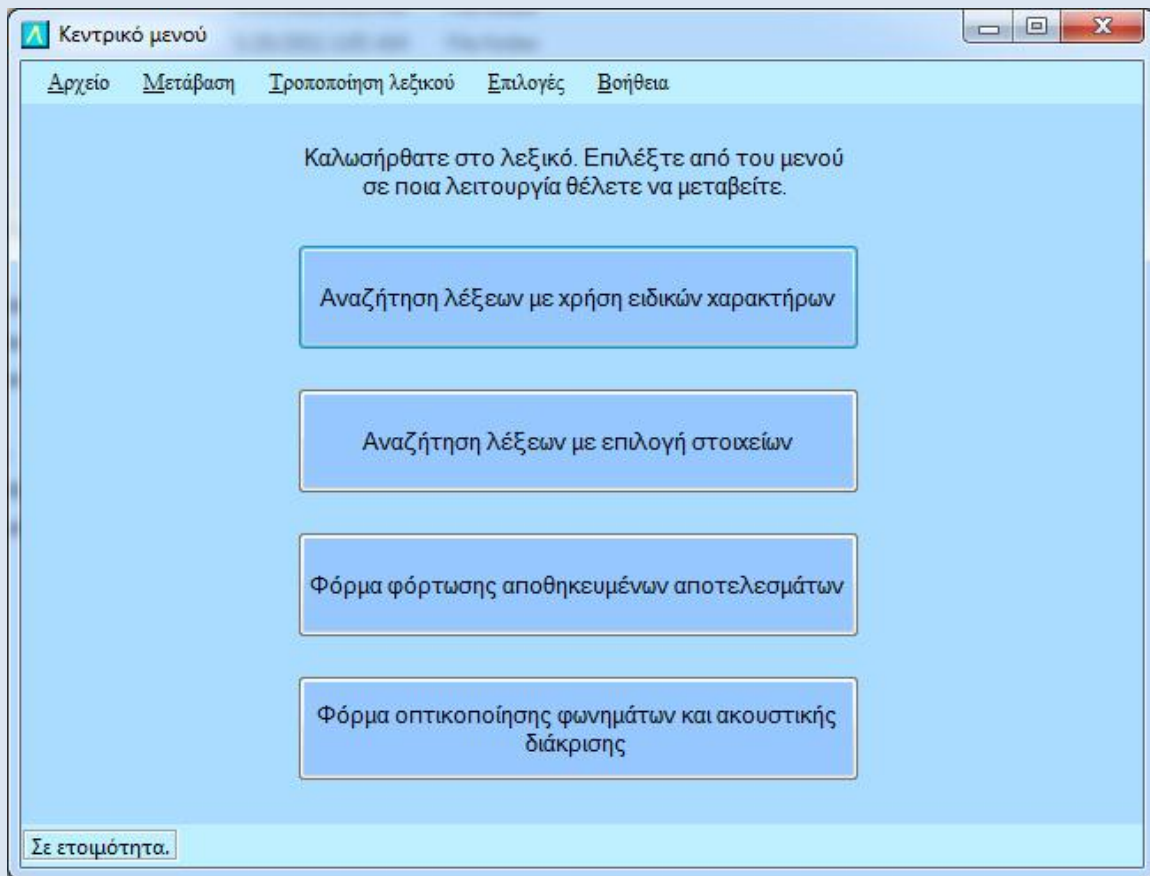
Κεντρικό μενού

Αρχείο Μετάβαση Τροποποίηση λεξικού Επιλογές Βοήθεια

Καλωσήρθατε στο λεξικό. Επιλέξτε από του μενού σε ποια λειτουργία θέλετε να μεταβείτε.

Αναζήτηση λέξεων με χρήση ειδικών χαρακτήρων

Αναζήτηση λέξεων με επιλογή στοιχείων

Φόρμα φόρτωσης αποθηκευμένων αποτελεσμάτων

Φόρμα οπτικοποίησης φωνημάτων και ακουστικής διάκρισης

Σε ετοιμότητα.